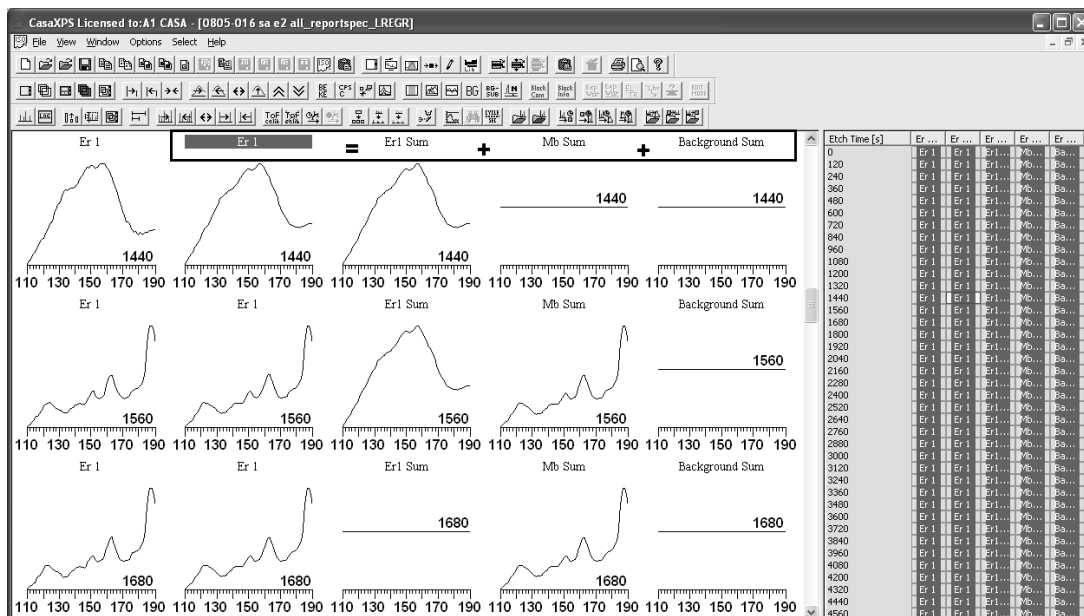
CasaXPS Licensed to:A1 CASA - [0805-016 sa e2 all_reportspec_LREGR]

File View Window Options Select Help

Er 1 | Er 1 = Er1 Sum + Mb Sum + Background Sum

1440 1440 1440 1440 1440

110 130 150 170 190 110 130 150 170 190 110 130 150 170 190 110 130 150 170 190 110 130 150 170 190

Er 1 Er 1 Er1 Sum Mb Sum Background Sum

1560 1560 1560 1560 1560

110 130 150 170 190 110 130 150 170 190 110 130 150 170 190 110 130 150 170 190 110 130 150 170 190

Er 1 Er 1 Er1 Sum Mb Sum Background Sum

1680 1680 1680 1680 1680

110 130 150 170 190 110 130 150 170 190 110 130 150 170 190 110 130 150 170 190 110 130 150 170 190

| Etch Time [s] | Er ... | Er ... | Er ... | Er ... | Er ... |
|---|---|---|---|---|---|
| 0 | Er 1 | Er 1 | Er1 ... | Mb... | Ba... |
| 120 | Er 1 | Er 1 | Er1 ... | Mb... | Ba... |
| 240 | Er 1 | Er 1 | Er1 ... | Mb... | Ba... |
| 360 | Er 1 | Er 1 | Er1 ... | Mb... | Ba... |
| 480 | Er 1 | Er 1 | Er1 ... | Mb... | Ba... |
| 600 | Er 1 | Er 1 | Er1 ... | Mb... | Ba... |
| 720 | Er 1 | Er 1 | Er1 ... | Mb... | Ba... |
| 840 | Er 1 | Er 1 | Er1 ... | Mb... | Ba... |
| 960 | Er 1 | Er 1 | Er1 ... | Mb... | Ba... |
| 1080 | Er 1 | Er 1 | Er1 ... | Mb... | Ba... |
| 1200 | Er 1 | Er 1 | Er1 ... | Mb... | Ba... |
| 1320 | Er 1 | Er 1 | Er1 ... | Mb... | Ba... |
| 1440 | Er 1 | Er 1 | Er1 ... | Mb... | Ba... |
| 1560 | Er 1 | Er 1 | Er1 ... | Mb... | Ba... |
| 1680 | Er 1 | Er 1 | Er1 ... | Mb... | Ba... |
| 1800 | Er 1 | Er 1 | Er1 ... | Mb... | Ba... |
| 1920 | Er 1 | Er 1 | Er1 ... | Mb... | Ba... |
| 2040 | Er 1 | Er 1 | Er1 ... | Mb... | Ba... |
| 2160 | Er 1 | Er 1 | Er1 ... | Mb... | Ba... |
| 2280 | Er 1 | Er 1 | Er1 ... | Mb... | Ba... |
| 2400 | Er 1 | Er 1 | Er1 ... | Mb... | Ba... |
| 2520 | Er 1 | Er 1 | Er1 ... | Mb... | Ba... |
| 2640 | Er 1 | Er 1 | Er1 ... | Mb... | Ba... |
| 2760 | Er 1 | Er 1 | Er1 ... | Mb... | Ba... |
| 2880 | Er 1 | Er 1 | Er1 ... | Mb... | Ba... |
| 3000 | Er 1 | Er 1 | Er1 ... | Mb... | Ba... |
| 3120 | Er 1 | Er 1 | Er1 ... | Mb... | Ba... |
| 3240 | Er 1 | Er 1 | Er1 ... | Mb... | Ba... |
| 3360 | Er 1 | Er 1 | Er1 ... | Mb... | Ba... |
| 3480 | Er 1 | Er 1 | Er1 ... | Mb... | Ba... |
| 3600 | Er 1 | Er 1 | Er1 ... | Mb... | Ba... |
| 3720 | Er 1 | Er 1 | Er1 ... | Mb... | Ba... |
| 3840 | Er 1 | Er 1 | Er1 ... | Mb... | Ba... |
| 3960 | Er 1 | Er 1 | Er1 ... | Mb... | Ba... |
| 4080 | Er 1 | Er 1 | Er1 ... | Mb... | Ba... |
| 4200 | Er 1 | Er 1 | Er1 ... | Mb... | Ba... |
| 4320 | Er 1 | Er 1 | Er1 ... | Mb... | Ba... |
| 4440 | Er 1 | Er 1 | Er1 ... | Mb... | Ba... |
| 4560 | Er 1 | Er 1 | Er1 ... | Mb... | Ba... |